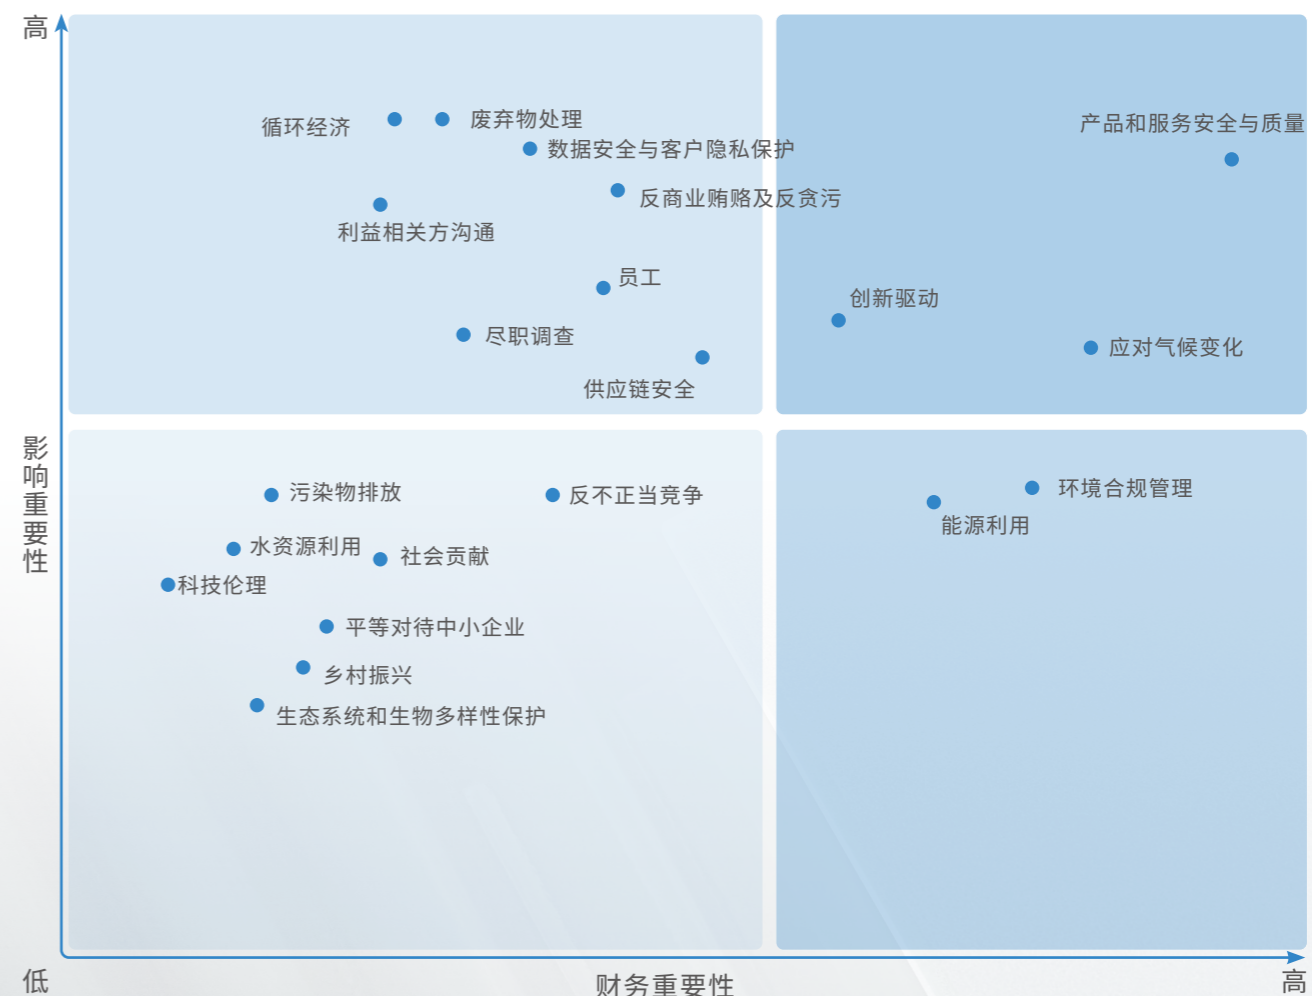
高

循环经济
废弃物处理
数据安全与客户隐私保护
反商业贿赂及反贪污
利益相关方沟通
员工
尽职调查
供应链安全
产品和服务安全与质量
创新驱动
应对气候变化

影响重要性

污染物排放
反不正当竞争
水资源利用
社会贡献
科技伦理
平等对待中小企业
乡村振兴
生态系统和生物多样性保护
环境合规管理
能源利用

低
财务重要性
高